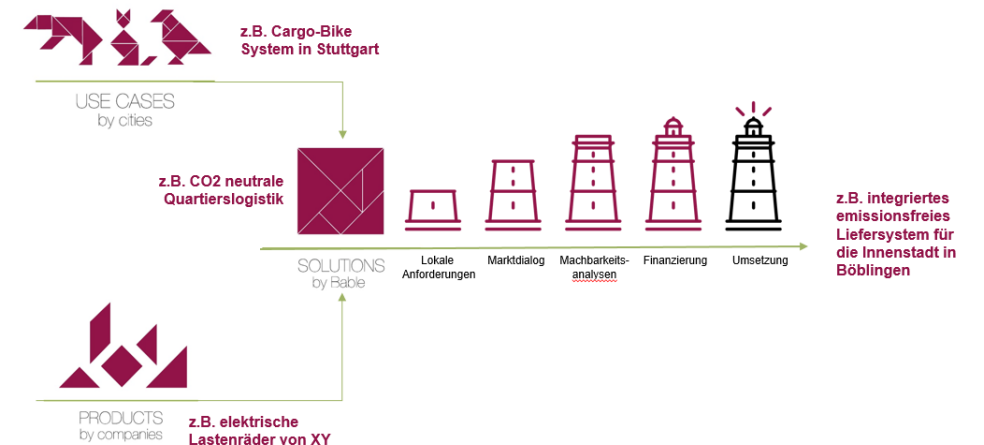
z.B. Cargo-Bike System in Stuttgart

USE CASES
by cities

z.B. CO2 neutrale Quartierslogistik

SOLUTIONS
by Rable

Lokale Anforderungen

Marktdialog

Machbarkeitsanalysen

Finanzierung

Umsetzung

z.B. integriertes emissionsfreies Liefersystem für die Innenstadt in Böblingen

PRODUCTS
by companies

z.B. elektrische Lastenräder von XY